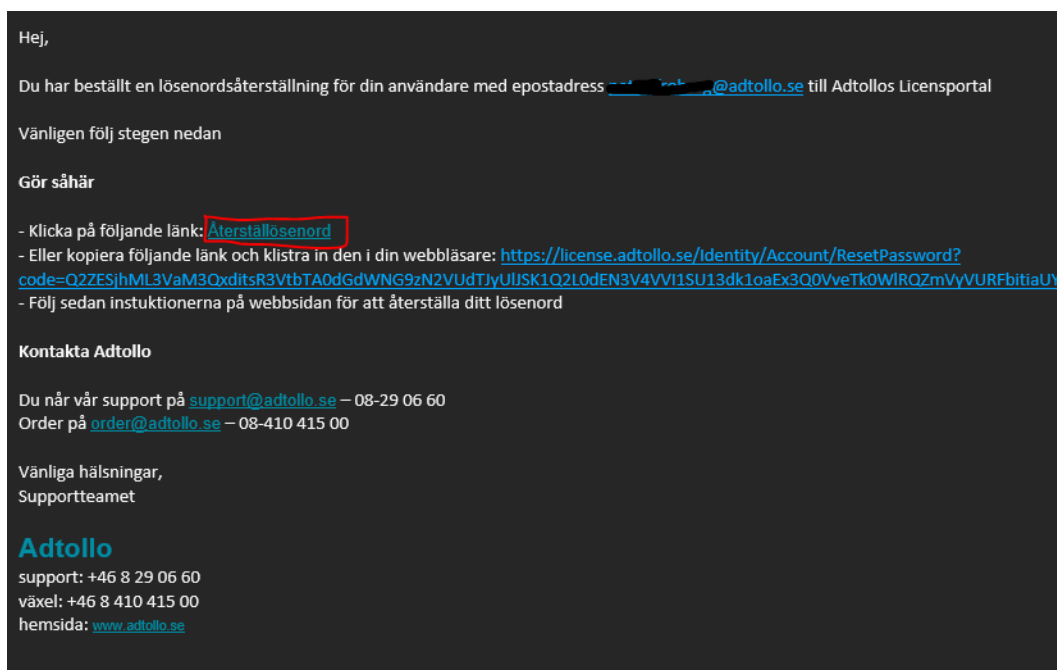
Hej,

Du har beställt en lösenordsåterställning för din användare med epostadress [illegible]@adtollo.se till Adtollos Licensportal

Vänligen följ stegen nedan

Gör såhär

- Klicka på följande länk: Återställösenord
- Eller kopiera följande länk och klistra in den i din webbläsare: https://license.adtollo.se/Identity/Account/ResetPassword?code=Q2ZESjhML3VaM3QxditsR3VtbTA0dGdWNG9zN2VUdTJyUlJSK1Q2L0dEN3V4VVI1SU13dk1oaEx3Q0VveTk0WlRQZmVyVURFbitiaUY
- Följ sedan instuktionerna på webbsidan för att återställa ditt lösenord

Kontakta Adtollo

Du når vår support på support@adtollo.se – 08-29 06 60
Order på order@adtollo.se – 08-410 415 00

Vänliga hälsningar,
Supportteamet

Adtollo
support: +46 8 29 06 60
växel: +46 8 410 415 00
hemsida: www.adtollo.se